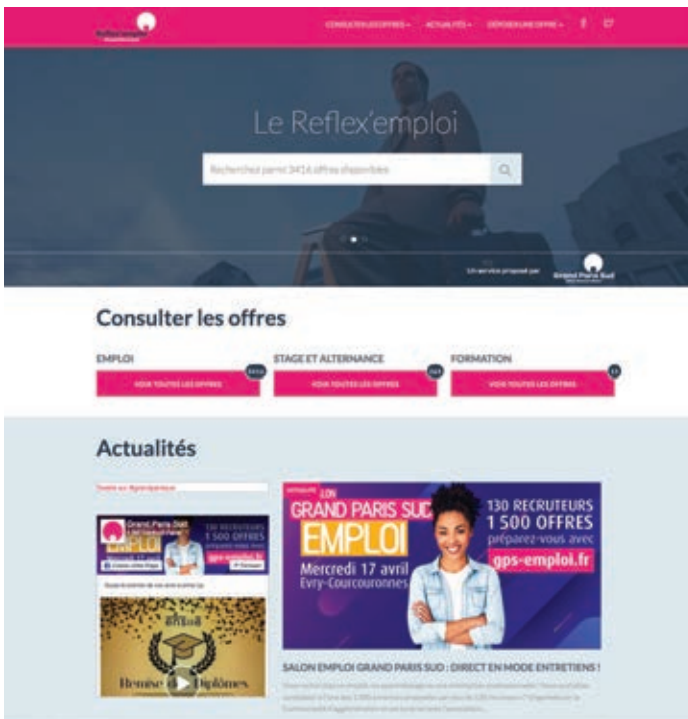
CONSULTER LES OFFRES ▾ ACTUALITÉS ▾ DÉPOSER UNE OFFRE ▾

Le Reflex'emploi

Recherchez parmi 3416 offres disponibles

Un service proposé par Grand Paris Sud

Consulter les offres

EMPLOI

VOIR TOUTES LES OFFRES

STAGE ET ALTERNANCE

VOIR TOUTES LES OFFRES

FORMATION

VOIR TOUTES LES OFFRES

Actualités

Grand Paris Sud

130 RECRUTEURS 1 500 OFFRES

Remise des Diplômes

ACTUALITÉ

SALON GRAND PARIS SUD EMPLOI

Mercredi 17 avril Evry-Courcouronnes

130 RECRUTEURS 1 500 OFFRES préparez-vous avec gps-emploi.fr

SALON EMPLOI GRAND PARIS SUD : DIRECT EN MODE ENTRETIENS !

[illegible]